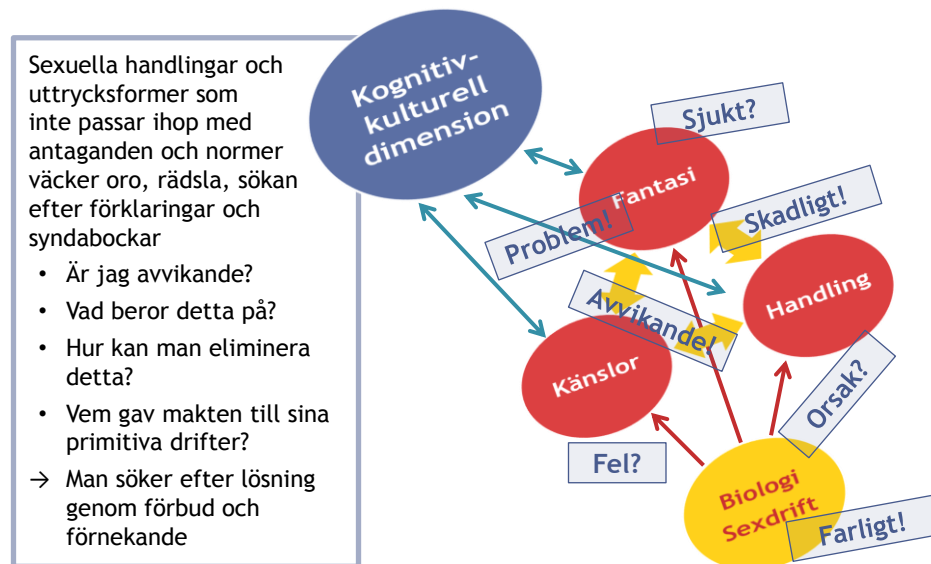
Sexuella handlingar och uttrycksformer som inte passar ihop med antaganden och normer väcker oro, rädsla, sökan efter förklaringar och syndabockar

- Är jag avvikande?
- Vad beror detta på?
- Hur kan man eliminera detta?
- Vem gav makten till sina primitiva drifter?

→ Man söker efter lösning genom förbud och förnekande

Kognitiv-kulturell dimension

Sjukt?

Fantasi

Problem!

Skadligt!

Handling

Avvikande!

Känslor

Orsak?

Fel?

Biologi Sexdrift

Farligt!